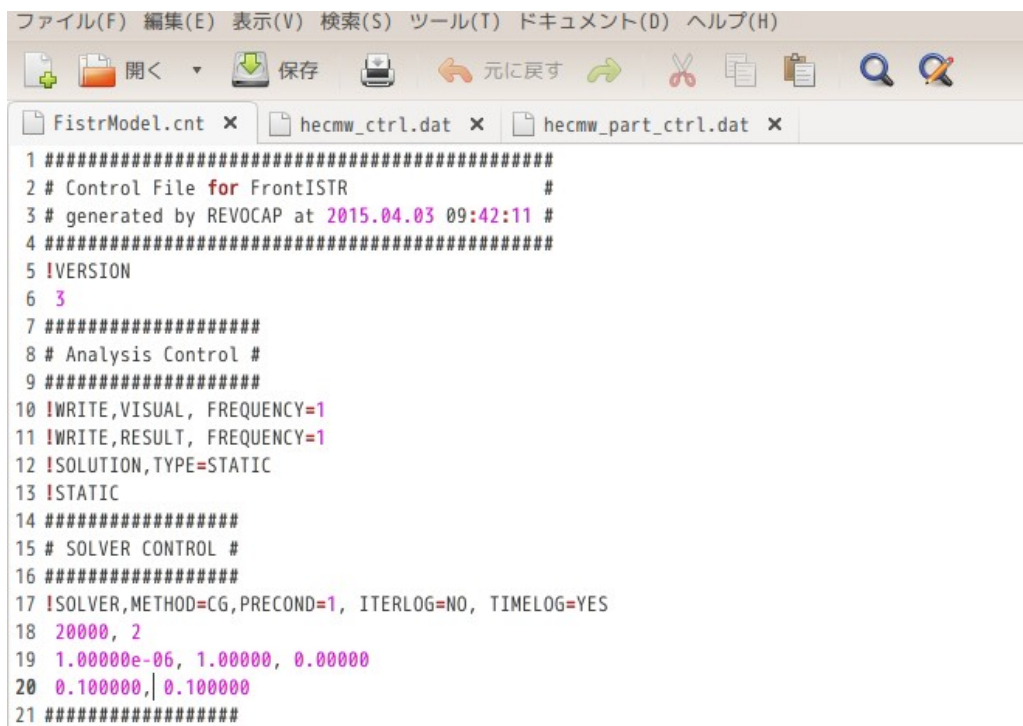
ファイル(F) 編集(E) 表示(V) 検索(S) ツール(T) ドキュメント(D) ヘルプ(H)

開く 保存 元に戻す

FistrModel.cnt × hecmw_ctrl.dat × hecmw_part_ctrl.dat ×

1 ############################################
2 # Control File for FrontISTR #
3 # generated by REVOCAP at 2015.04.03 09:42:11 #
4 ############################################
5 !VERSION
6 3
7 ###################
8 # Analysis Control #
9 ###################
10 !WRITE,VISUAL, FREQUENCY=1
11 !WRITE,RESULT, FREQUENCY=1
12 !SOLUTION,TYPE=STATIC
13 !STATIC
14 #################
15 # SOLVER CONTROL #
16 #################
17 !SOLVER,METHOD=CG,PRECOND=1, ITERLOG=NO, TIMELOG=YES
18 20000, 2
19 1.00000e-06, 1.00000, 0.00000
20 0.100000, 0.100000
21 #################